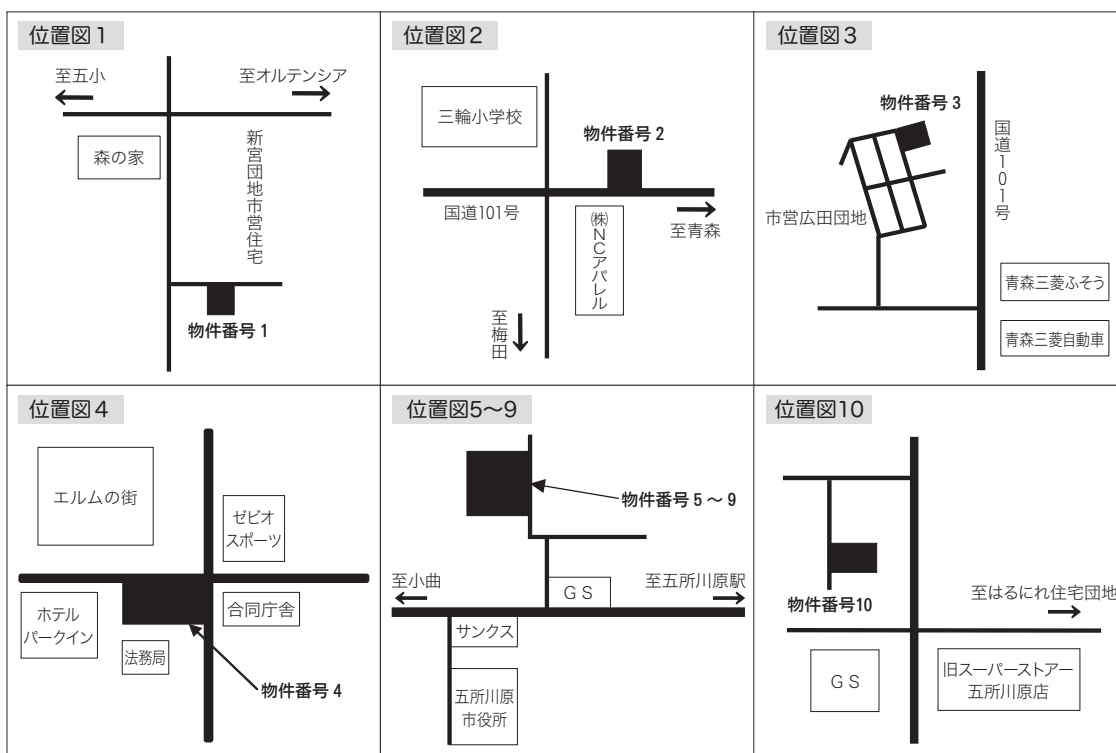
位置図1

至五小

至オルテンシア

森の家

新宮団地市営住宅

物件番号 1

位置図2

三輪小学校

物件番号 2

国道101号

㈱NCアパレル

至青森

至梅田

位置図3

物件番号 3

国道101号

市営広田団地

青森三菱ふそう

青森三菱自動車

位置図4

エルムの街

ゼビオスポーツ

ホテルパークイン

合同庁舎

法務局

物件番号 4

位置図5〜9

物件番号 5 〜 9

至小曲

至五所川原駅

GS

サンクス

五所川原市役所

位置図10

物件番号10

至はるにれ住宅団地

GS

旧スーパーストアー五所川原店